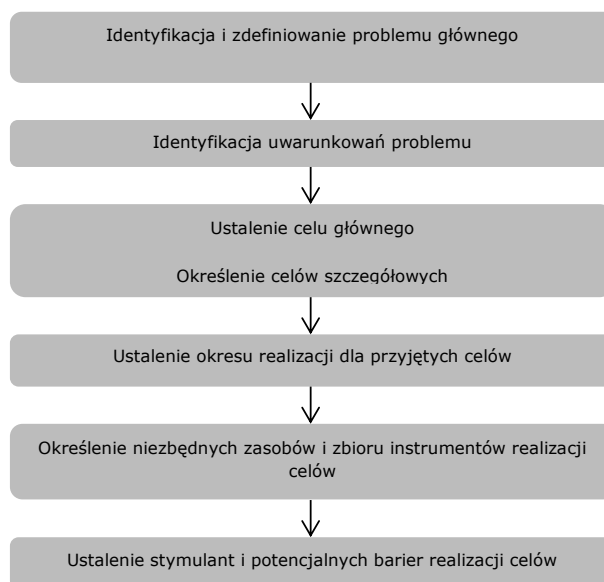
Identyfikacja i zdefiniowanie problemu głównego

Identyfikacja uwarunkowań problemu

Ustalenie celu głównego

Określenie celów szczegółowych

Ustalenie okresu realizacji dla przyjętych celów

Określenie niezbędnych zasobów i zbioru instrumentów realizacji celów

Ustalenie stymulant i potencjalnych barier realizacji celów